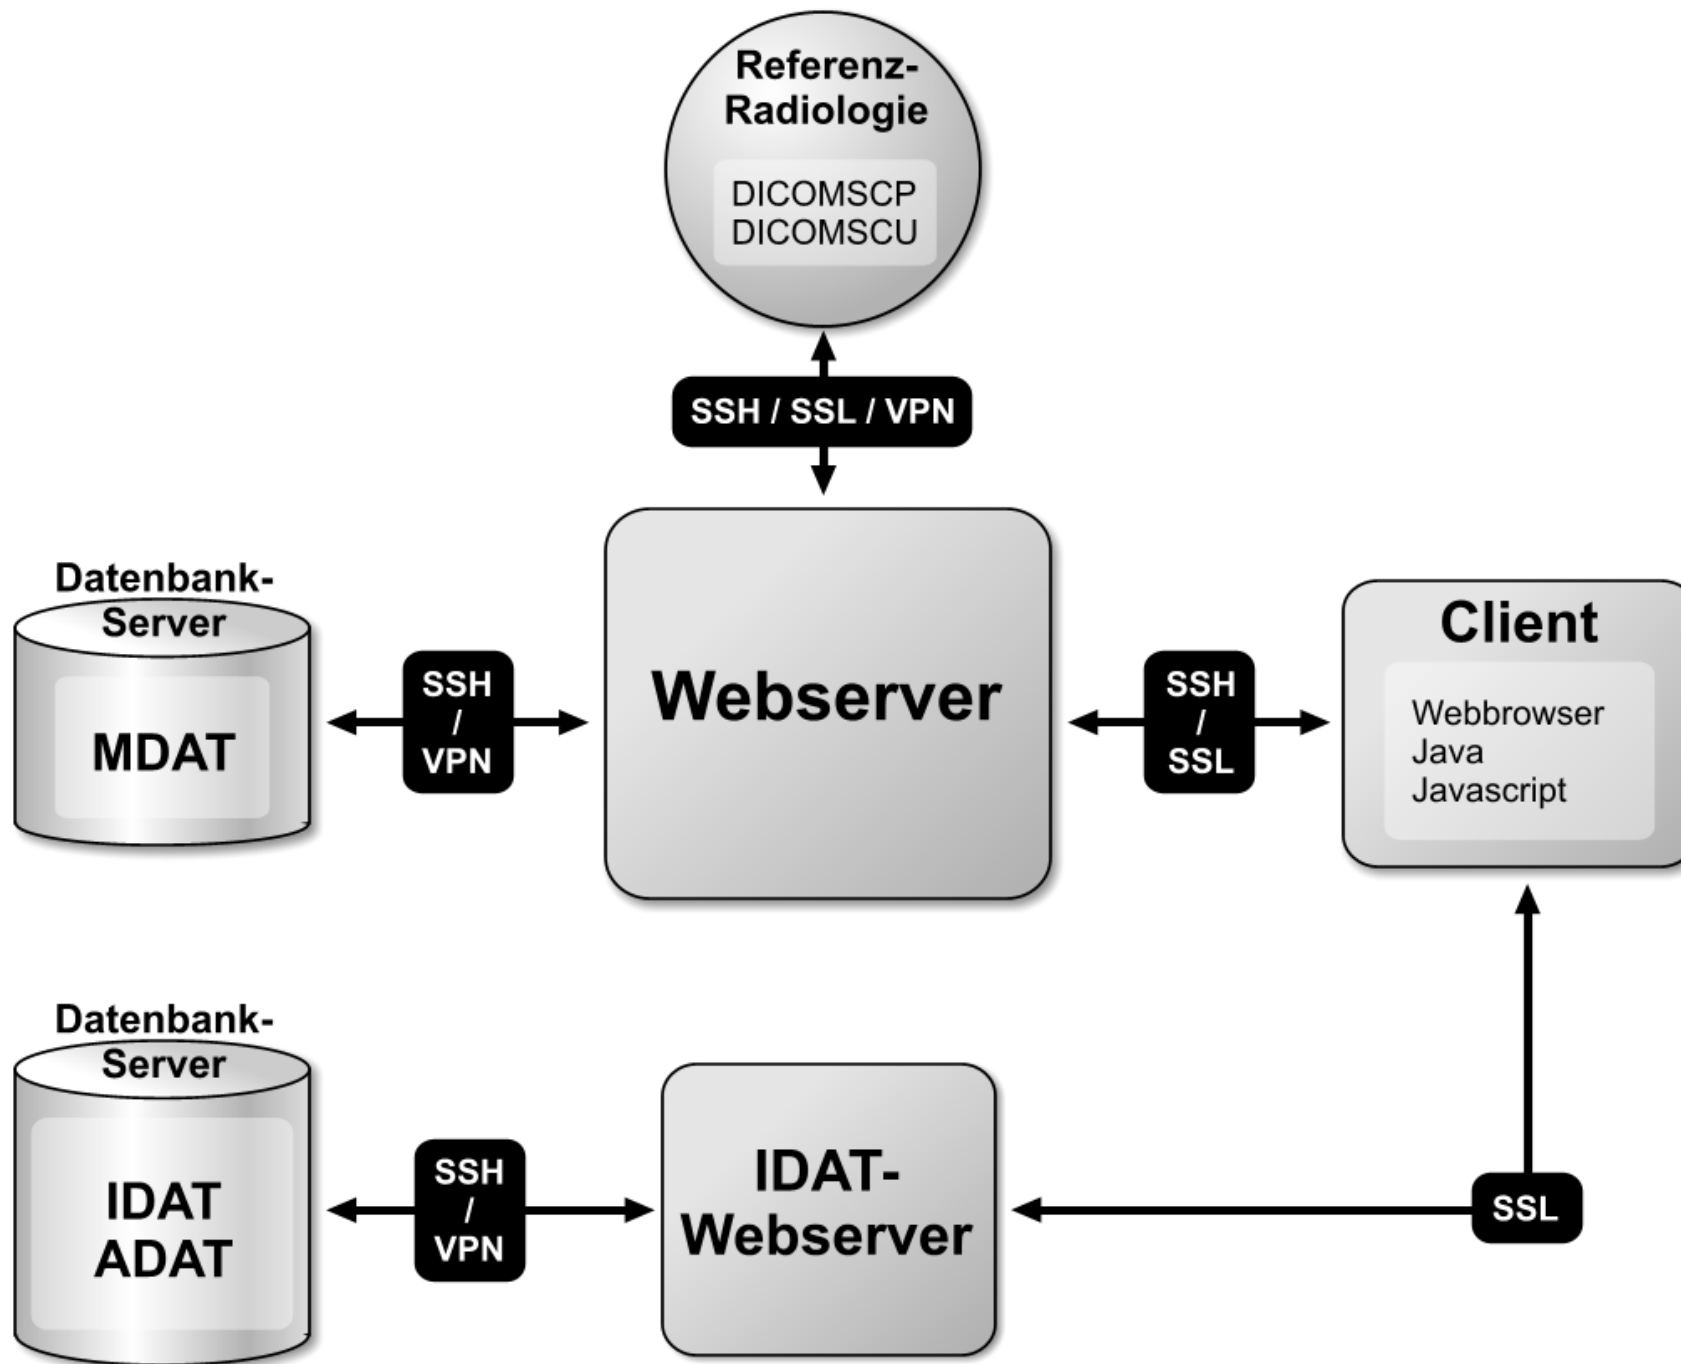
Referenz-Radiologie

DICOMSCP
DICOMSCU

SSH / SSL / VPN

Datenbank-Server

MDAT

SSH / VPN

Webserver

SSH / SSL

Client

Webbrowser
Java
Javascript

Datenbank-Server

IDAT
ADAT

SSH / VPN

IDAT-Webserver

SSL